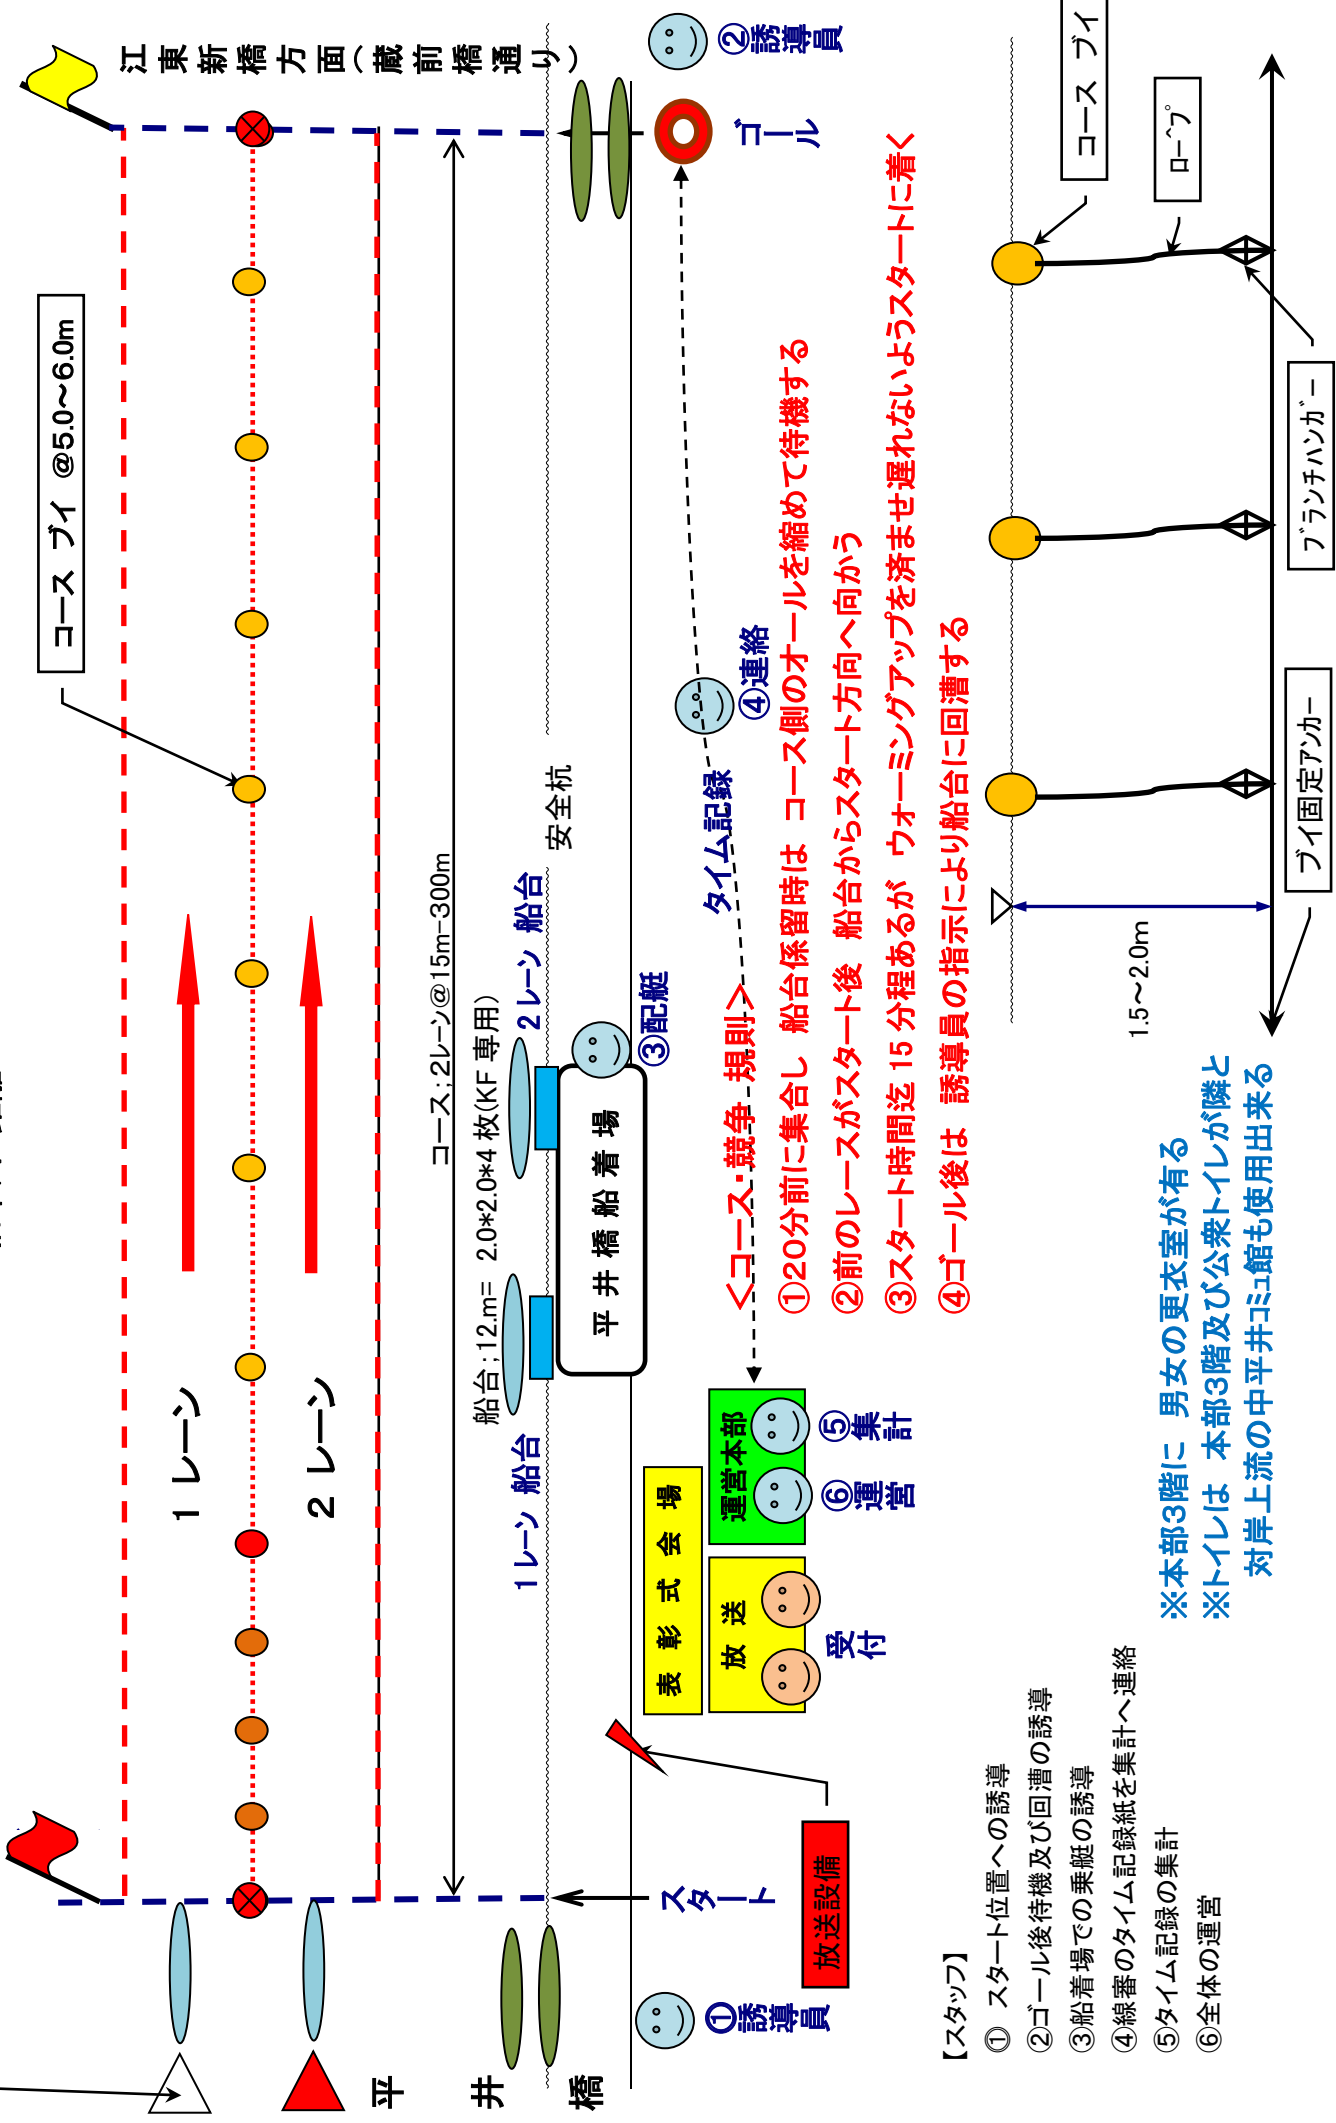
江東新橋方面（蔵前橋通り）

②誘導員

ゴール

コース ブイ

ロープ

コース ブイ @5.0~6.0m

コース；2レーン@15m−300m

安全杭

④連絡

タイム記録

①20分前に集合し 船台係留時は コース側のオールを縮めて待機する

②前のレースがスタート後 船台からスタート方向へ向かう

③スタート時間迄 15 分程あるが ウォーミングアップを済ませ遅れないようスタートに着く

④ゴール後は 誘導員の指示により船台に回漕する

<コース・競争 規則>

ブランチハンガー

ブイ固定アンカー

1.5~2.0m

1 レーン

2 レーン

船台；12.m= 2.0*2.0*4 枚(KF 専用)

2レーン 船台

1レーン 船台

③配艇

平井橋船着場

運営本部

⑤集計

⑥運営

表彰式会場

放送

受付

※本部3階に 男女の更衣室が有る

※トイレは 本部3階及び公衆トイレが隣と対岸上流の中平井ｺﾐｭ館も使用出来る

放送設備

スタート

①誘導員

平井橋

【スタッフ】
① スタート位置への誘導
②ゴール後待機及び回漕の誘導
③船着場での乗艇の誘導
④線審のタイム記録紙を集計へ連絡
⑤タイム記録の集計
⑥全体の運営